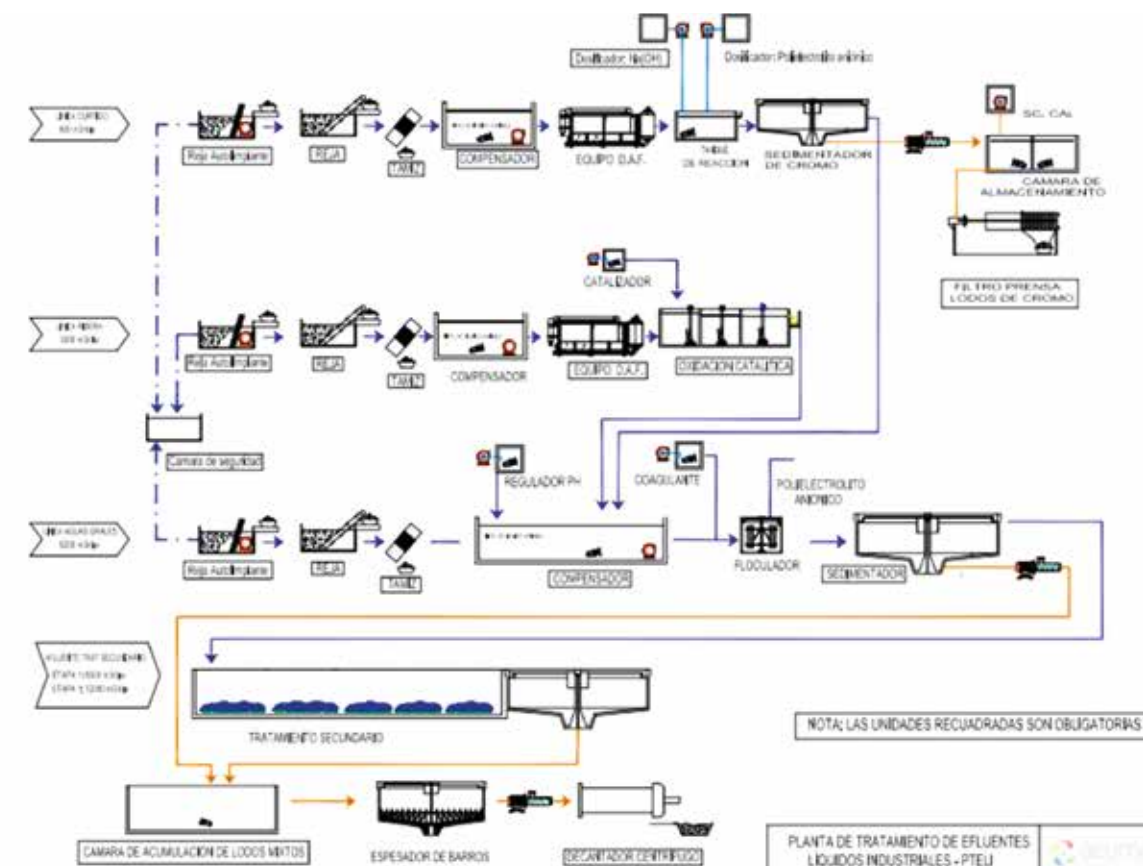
Dosificador Na(OH)

Dosificador Polielectrolito aniónico

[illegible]

Reja Autolimpiante

REJA

TAMIZ

COMPENSADOR

EQUIPO D.A.F.

TANQUE DE REACCION

SEDIMENTADOR DE CROMO

SOL. CAL

CAMARA DE ALMACENAMIENTO

FILTRO PRENSA LODOS DE CROMO

CATALIZADOR

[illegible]

Reja Autolimpiante

REJA

TAMIZ

COMPENSADOR

EQUIPO D.A.F.

OXIDACION CATALITICA

Camara de seguridad

REGULADOR PH

COAGULANTE

POLIELECTROLITO ANIONICO

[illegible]

Reja Autolimpiante

REJA

TAMIZ

COMPENSADOR

FLOCULADOR

SEDIMENTADOR

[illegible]

TRATAMIENTO SECUNDARIO

NOTA: LAS UNIDADES RECUADRADAS SON OBLIGATORIAS

CAMARA DE ACUMULACION DE LODOS MIXTOS

ESPESADOR DE BARROS

DECANTADOR CENTRIFUGO

PLANTA DE TRATAMIENTO DE EFLUENTES LIQUIDOS INDUSTRIALES - PTELI